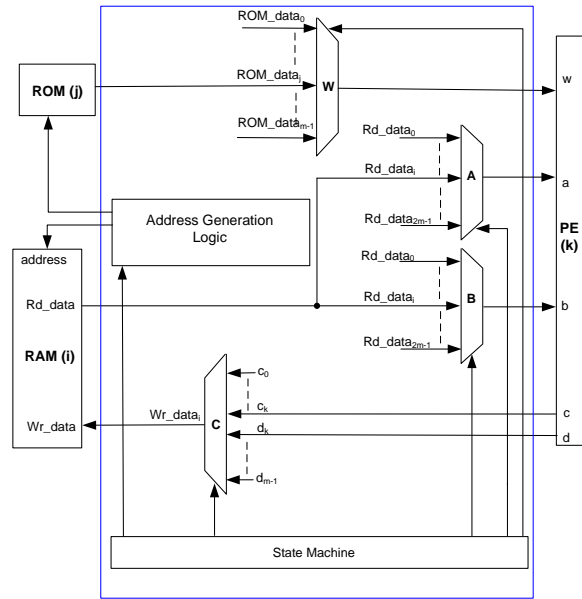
ROM_data$_0$

ROM (j)

ROM_data$_j$

W

w

ROM_data$_{m-1}$

Rd_data$_0$

Rd_data$_i$

A

a

Address Generation Logic

Rd_data$_{2m-1}$

PE (k)

address

Rd_data$_0$

Rd_data

Rd_data$_i$

B

b

RAM (i)

Rd_data$_{2m-1}$

c$_0$

Wr_data$_i$

c$_k$

c

Wr_data

C

d$_k$

d

d$_{m-1}$

State Machine